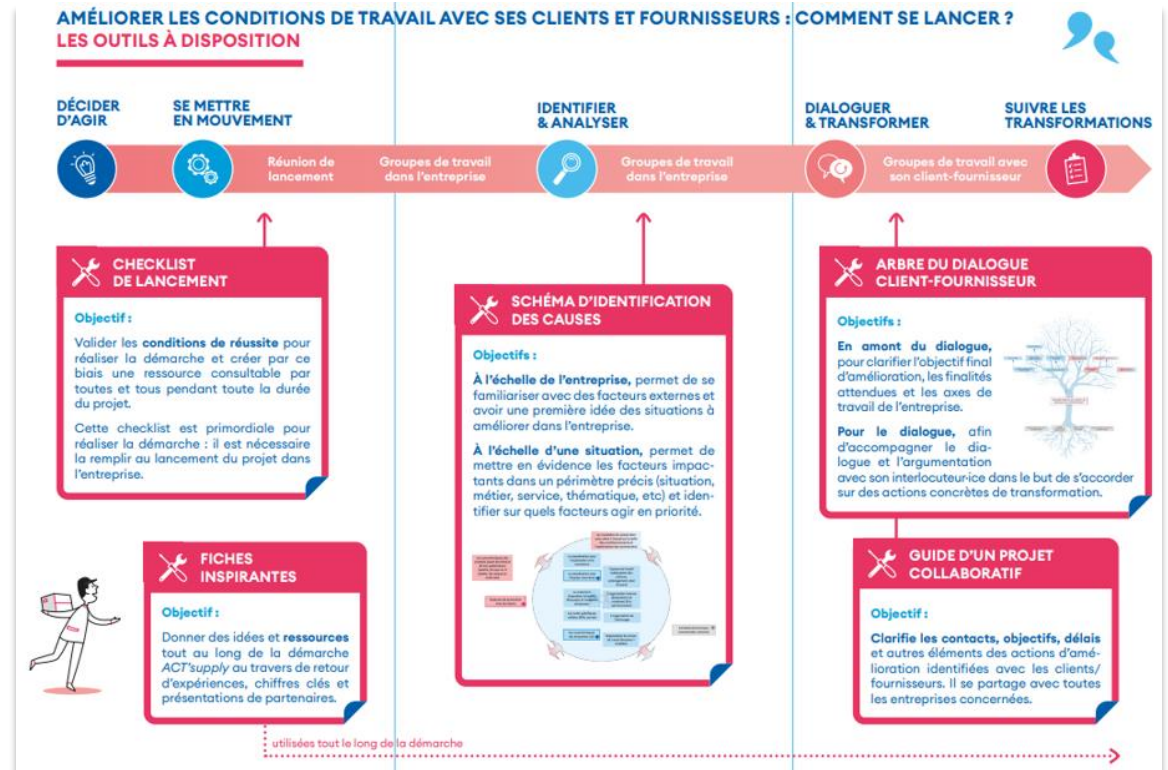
AMÉLIORER LES CONDITIONS DE TRAVAIL AVEC SES CLIENTS ET FOURNISSEURS : COMMENT SE LANCER ?
LES OUTILS À DISPOSITION

DÉCIDER D'AGIR

SE METTRE EN MOUVEMENT

Réunion de lancement

Groupes de travail dans l'entreprise

IDENTIFIER & ANALYSER

Groupes de travail dans l'entreprise

DIALOGUER & TRANSFORMER

Groupes de travail avec son client-fournisseur

SUIVRE LES TRANSFORMATIONS

CHECKLIST DE LANCEMENT

Objectif :

Valider les conditions de réussite pour réaliser la démarche et créer par ce biais une ressource consultable par toutes et tous pendant toute la durée du projet.

Cette checklist est primordiale pour réaliser la démarche : il est nécessaire la remplir au lancement du projet dans l'entreprise.

SCHÉMA D'IDENTIFICATION DES CAUSES

Objectifs :

À l'échelle de l'entreprise, permet de se familiariser avec des facteurs externes et avoir une première idée des situations à améliorer dans l'entreprise.

À l'échelle d'une situation, permet de mettre en évidence les facteurs impactants dans un périmètre précis (situation, métier, service, thématique, etc) et identifier sur quels facteurs agir en priorité.

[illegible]

ARBRE DU DIALOGUE CLIENT-FOURNISSEUR

Objectifs :

En amont du dialogue, pour clarifier l'objectif final d'amélioration, les finalités attendues et les axes de travail de l'entreprise.

Pour le dialogue, afin d'accompagner le dialogue et l'argumentation avec son interlocuteur·ice dans le but de s'accorder sur des actions concrètes de transformation.

FICHES INSPIRANTES

Objectif :

Donner des idées et ressources tout au long de la démarche ACT'supply au travers de retour d'expériences, chiffres clés et présentations de partenaires.

GUIDE D'UN PROJET COLLABORATIF

Objectif :

Clarifie les contacts, objectifs, délais et autres éléments des actions d'amélioration identifiées avec les clients/ fournisseurs. Il se partage avec toutes les entreprises concernées.

utilisées tout le long de la démarche